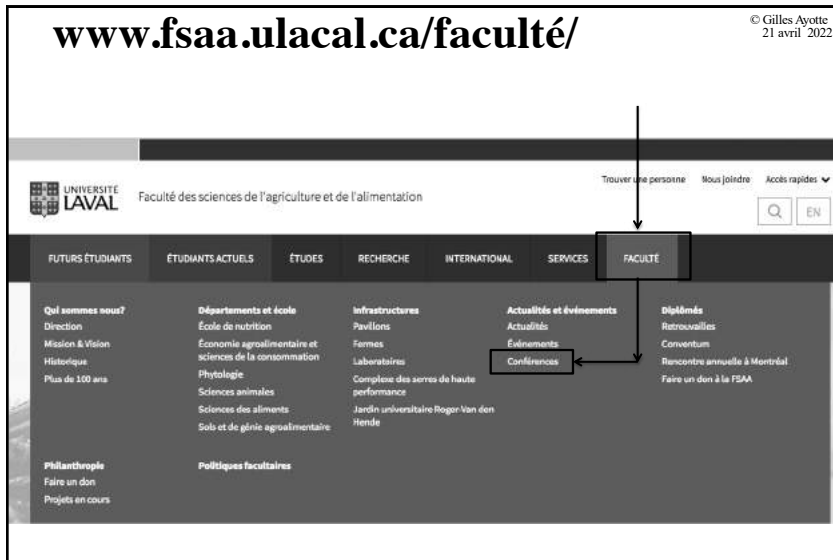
www.fsaa.ulacal.ca/faculté/

© Gilles Ayotte
21 avril 2022

UNIVERSITÉ LAVAL

Faculté des sciences de l'agriculture et de l'alimentation

Trouver une personne Nous joindre Accès rapides

EN

FUTURS ÉTUDIANTS ÉTUDIANTS ACTUELS ÉTUDES RECHERCHE INTERNATIONAL SERVICES FACULTÉ

Qui sommes nous?
Direction
Mission & Vision
Historique
Plus de 100 ans

Départements et école
École de nutrition
Économie agroalimentaire et sciences de la consommation
Phytologie
Sciences animales
Sciences des aliments
Sols et de génie agroalimentaire

Infrastructures
Pavillons
Fermes
Laboratoires
Complexe des serres de haute performance
Jardin universitaire Roger-Van den Hende

Actualités et événements
Actualités
Événements
Conférences

Diplômés
Retrouvailles
Conventum
Rencontre annuelle à Montréal
Faire un don à la FSAA

Philanthropie
Faire un don
Projets en cours

Politiques facultaires